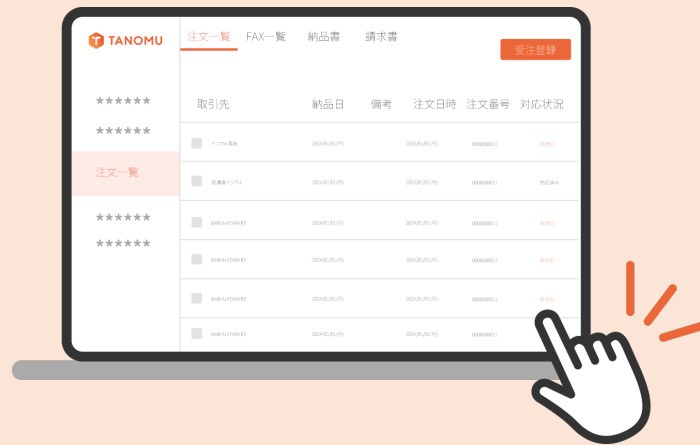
TANOMU

注文一覧 FAX一覧 納品書 請求書

受注登録

******
******
注文一覧
******
******

| 取引先 | 納品日 | 備考 | 注文日時 | 注文番号 | 対応状況 |
|---|---|---|---|---|---|
| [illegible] | 2024/01/01(月) | | 2024/01/01(月) | 00000000(1) | 未対応 |
| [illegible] | 2024/01/01(月) | | 2024/01/01(月) | 00000000(1) | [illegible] |
| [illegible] | 2024/01/01(月) | | 2024/01/01(月) | 00000000(1) | 未対応 |
| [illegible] | 2024/01/01(月) | | 2024/01/01(月) | 00000000(1) | 未対応 |
| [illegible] | 2024/01/01(月) | | 2024/01/01(月) | 00000000(1) | 未対応 |
| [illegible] | 2024/01/01(月) | | 2024/01/01(月) | 00000000(1) | 未対応 |